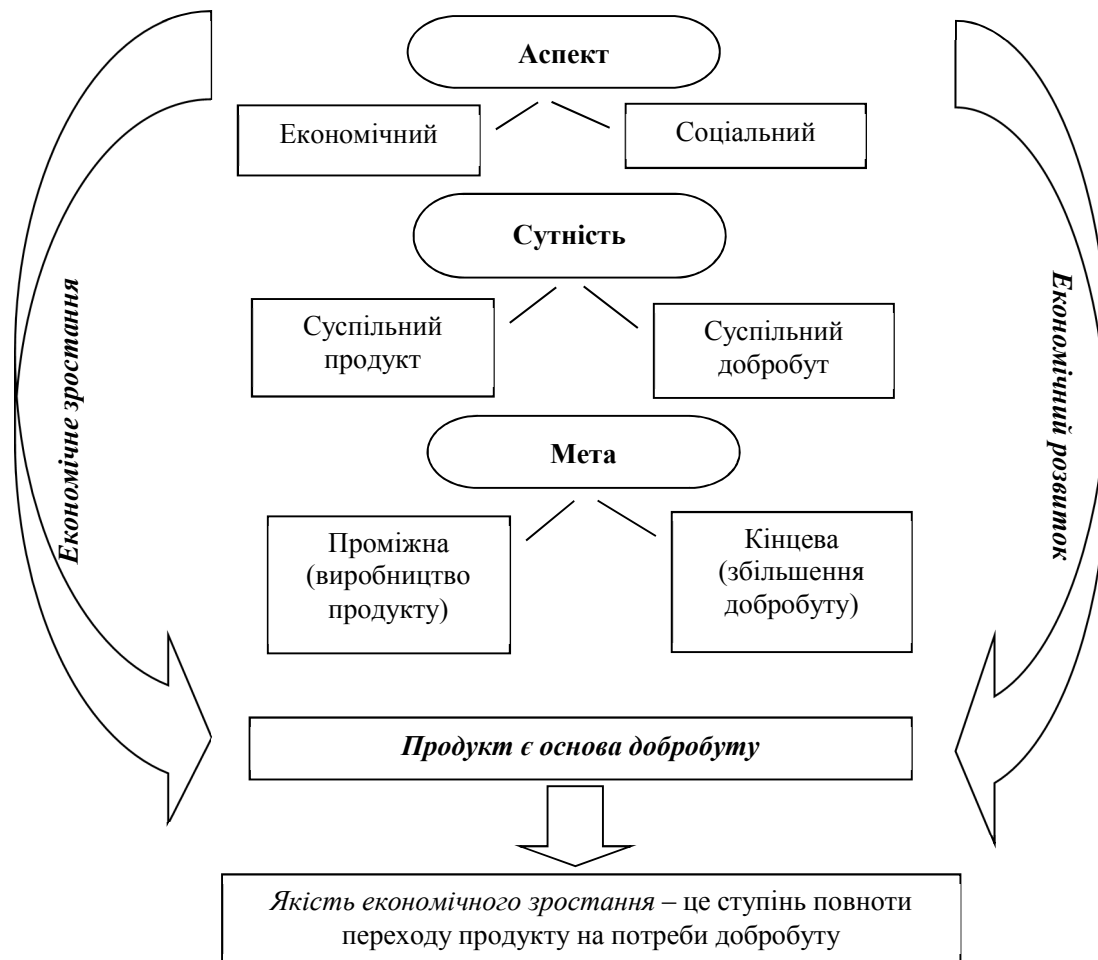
Економічне зростання

Аспект

Економічний

Соціальний

Сутність

Суспільний продукт

Суспільний добробут

Мета

Проміжна (виробництво продукту)

Кінцева (збільшення добробуту)

Економічний розвиток

Продукт є основа добробуту

Якість економічного зростання – це ступінь повноти переходу продукту на потреби добробуту